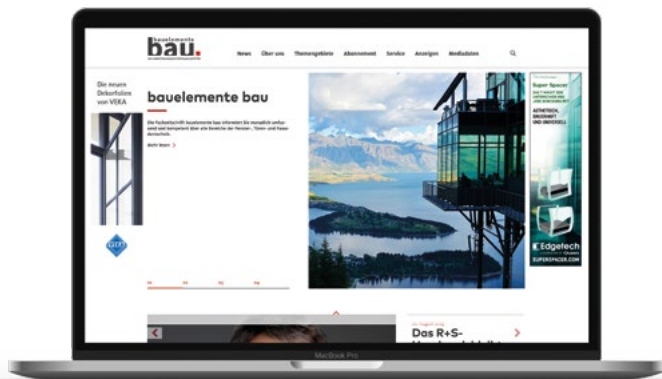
bauelemente bau.

News Über uns Themengebiete Abonnement Service Anzeigen Mediadaten

Die neuen Dekorfolien von VEKA

bauelemente bau

Die Fachzeitschrift bauelemente bau informiert Sie monatlich umfassend und kompetent über alle Bereiche der Fenster-, Türen- und Fassadentechnik.

Mehr lesen >

Super Spacer

Edgetech

SUPERSPACER.COM

Das R+S-

MacBook Pro